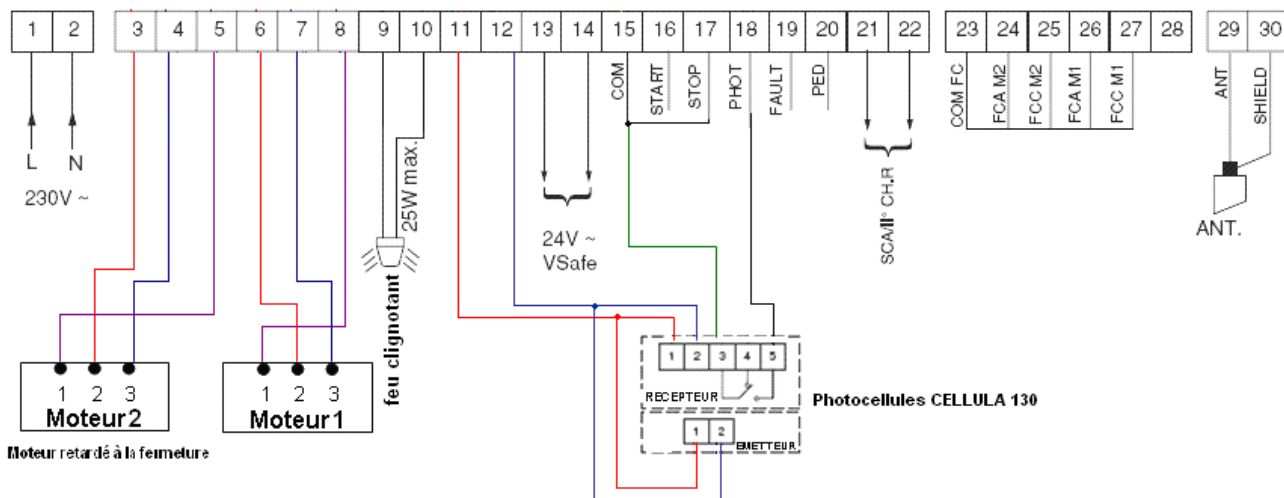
| 1 | 2 | 3 | 4 | 5 | 6 | 7 | 8 | 9 | 10 | 11 | 12 | 13 | 14 | 15 | 16 | 17 | 18 | 19 | 20 | 21 | 22 | 23 | 24 | 25 | 26 | 27 | 28 | 29 | 30 |
|---|---|---|---|---|---|---|---|---|---|---|---|---|---|---|---|---|---|---|---|---|---|---|---|---|---|---|---|---|---|

L N
230V ~

COM START STOP PHOT FAULT PED

COM FC FCA M2 FCC M2 FCA M1 FCC M1

ANT SHIELD

ANT.

25W max.

feu clignotant

24V ~
VSafe

SCA/II° CH.R

1 2 3
Moteur2

1 2 3
Moteur1

Moteur retardé à la fermeture

1 2 3 4 5
RECEPTEUR

Photocellules CELLULA 130

1 2
EMETTEUR